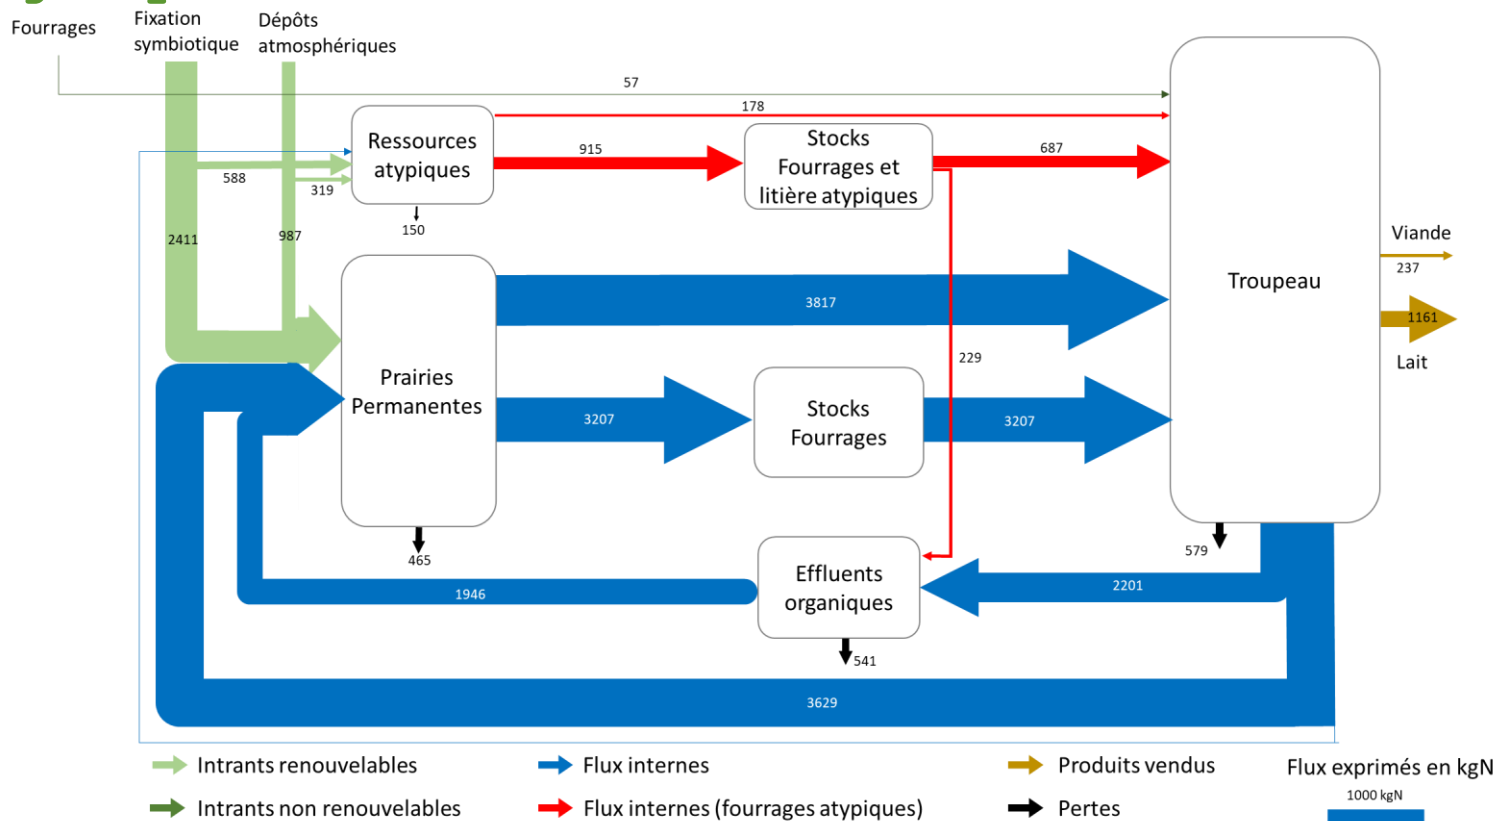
Fourrages

Fixation symbiotique

Dépôts atmosphériques

57

178

Ressources atypiques

915

Stocks Fourrages et litière atypiques

687

Troupeau

588

319

150

2411

987

Prairies Permanentes

3817

Viande

237

1161

Lait

229

3207

Stocks Fourrages

3207

465

Effluents organiques

579

2201

1946

541

3629

Intrants renouvelables

Intrants non renouvelables

Flux internes

Flux internes (fourrages atypiques)

Produits vendus

Pertes

Flux exprimés en kgN

1000 kgN